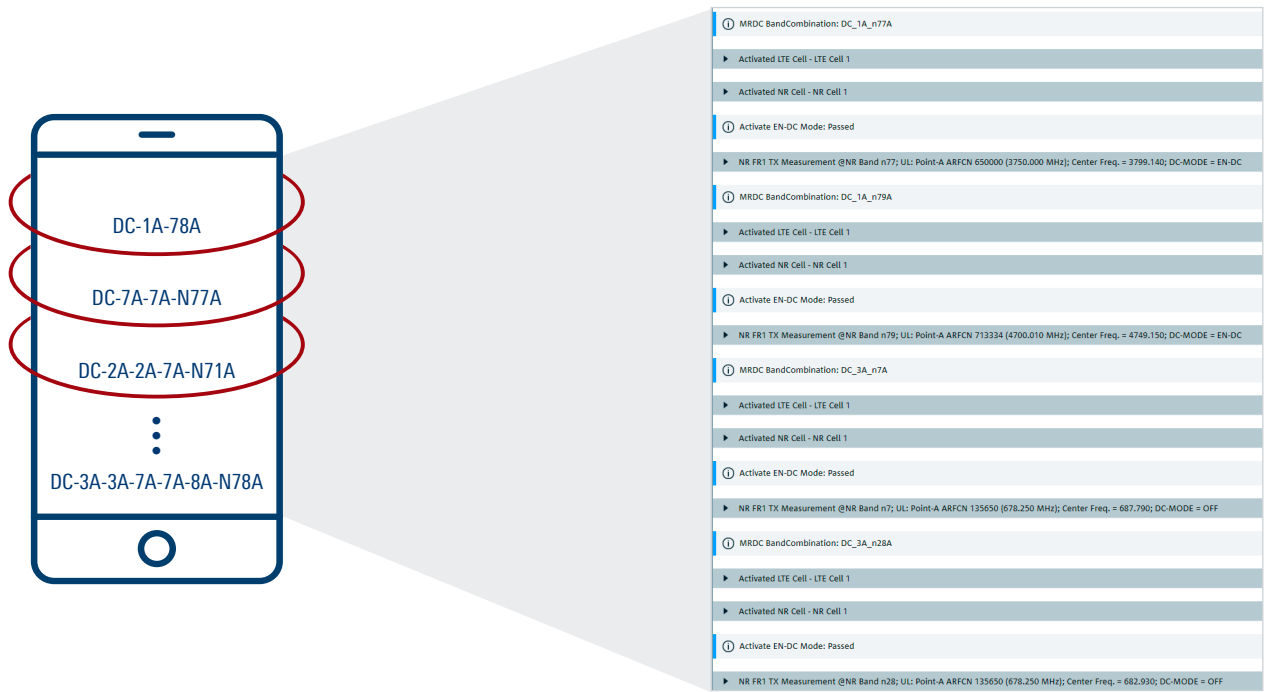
DC-1A-78A

DC-7A-7A-N77A

DC-2A-2A-7A-N71A

⋮

DC-3A-3A-7A-7A-8A-N78A

MRDC BandCombination: DC_1A_n77A

Activated LTE Cell - LTE Cell 1

Activated NR Cell - NR Cell 1

Activate EN-DC Mode: Passed

NR FR1 TX Measurement @NR Band n77; UL: Point-A ARFCN 650000 (3750.000 MHz); Center Freq. = 3799.140; DC-MODE = EN-DC

MRDC BandCombination: DC_1A_n79A

Activated LTE Cell - LTE Cell 1

Activated NR Cell - NR Cell 1

Activate EN-DC Mode: Passed

NR FR1 TX Measurement @NR Band n79; UL: Point-A ARFCN 713334 (4700.010 MHz); Center Freq. = 4749.150; DC-MODE = EN-DC

MRDC BandCombination: DC_3A_n7A

Activated LTE Cell - LTE Cell 1

Activated NR Cell - NR Cell 1

Activate EN-DC Mode: Passed

NR FR1 TX Measurement @NR Band n7; UL: Point-A ARFCN 135650 (678.250 MHz); Center Freq. = 687.790; DC-MODE = OFF

MRDC BandCombination: DC_3A_n28A

Activated LTE Cell - LTE Cell 1

Activated NR Cell - NR Cell 1

Activate EN-DC Mode: Passed

NR FR1 TX Measurement @NR Band n28; UL: Point-A ARFCN 135650 (678.250 MHz); Center Freq. = 682.930; DC-MODE = OFF